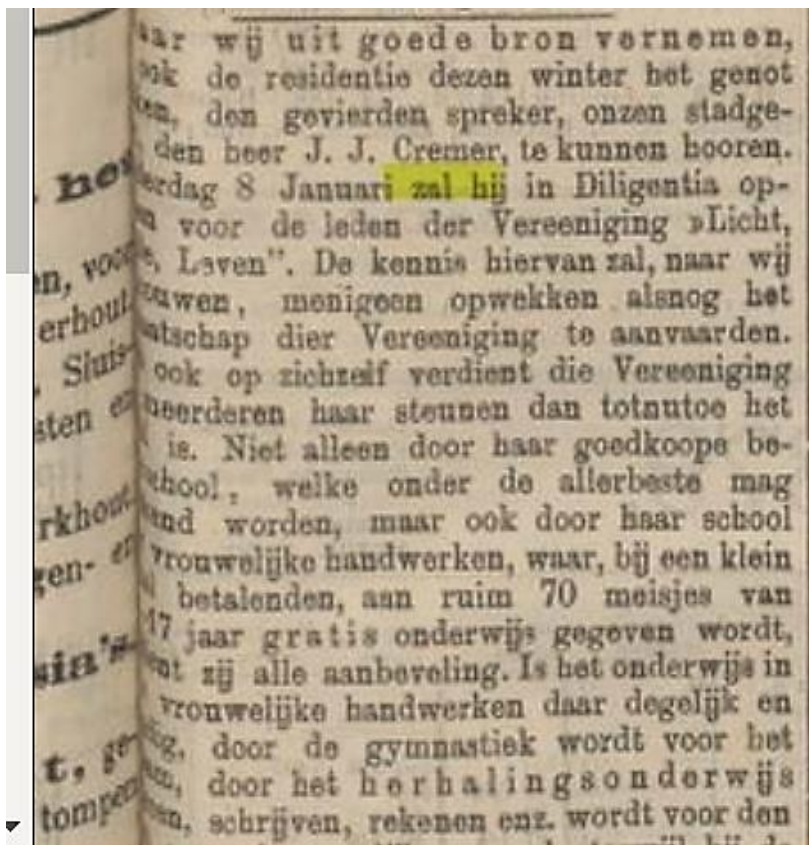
ar wij uit goede bron vernemen, ok de residentie dezen winter het genot den gevierden spreker, onzen stadgeden heer J. J. Cremer, te kunnen hooren. erdag 8 Januari zal hij in Diligentia op voor de leden der Vereeniging »Licht, Leven". De kennis hiervan zal, naar wij uwen, menigeen opwekken alsnog het tschap dier Vereeniging te aanvaarden. ook op zichzelf verdient die Vereeniging neerderen haar steunen dan totnutoe het is. Niet alleen door haar goedkoope beschool, welke onder de allerbeste mag nd worden, maar ook door haar school vrouwelijke handwerken, waar, bij een klein betalenden, aan ruim 70 meisjes van 17 jaar gratis onderwijs gegeven wordt, t zij alle aanbeveling. Is het onderwijs in vrouwelijke handwerken daar degelijk en g, door de gymnastiek wordt voor het n, door het herhalingsonderwijs n, schrijven, rekenen enz. wordt voor den

het
n, voo
erhout
Sluis
sten e
rkhou
gen- e
sin's
t, ge
tompe